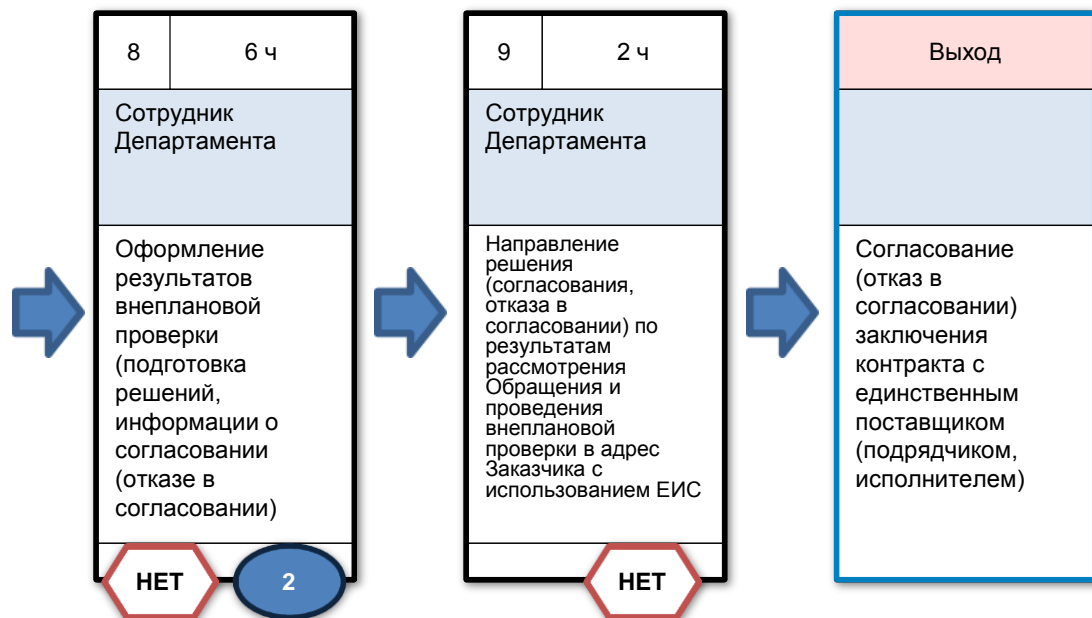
8 | 6 ч

Сотрудник Департамента

Оформление результатов внеплановой проверки (подготовка решений, информации о согласовании (отказе в согласовании)

НЕТ

2

9 | 2 ч

Сотрудник Департамента

Направление решения (согласования, отказа в согласовании) по результатам рассмотрения Обращения и проведения внеплановой проверки в адрес Заказчика с использованием ЕИС

НЕТ

Выход

Согласование (отказ в согласовании) заключения контракта с единственным поставщиком (подрядчиком, исполнителем)